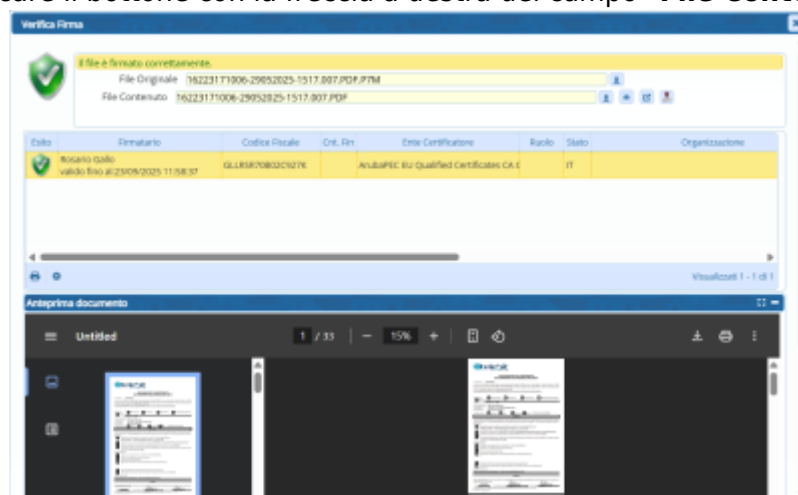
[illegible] il bottone con la freccia a destra del campo "File Conte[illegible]

Verifica Firma

Il file è firmato correttamente.

File Originale 16223171006-29052025-1517.007.PDF.P7M

File Contenuto 16223171006-29052025-1517.007.PDF

| Esito | Firmatario | Codice Fiscale | Cnt. Firr | Ente Certificatore | Ruolo | Stato | Organizzazione |
|---|---|---|---|---|---|---|---|
| | Rosario Gallo valido fino al 23/09/2025 11:58:37 | GLLRSR70B02C927K | | ArubaPEC EU Qualified Certificates CA G | | IT | |

Visualizzati 1 - 1 di 1

Anteprima documento

Untitled

1 / 33 | — 15% +